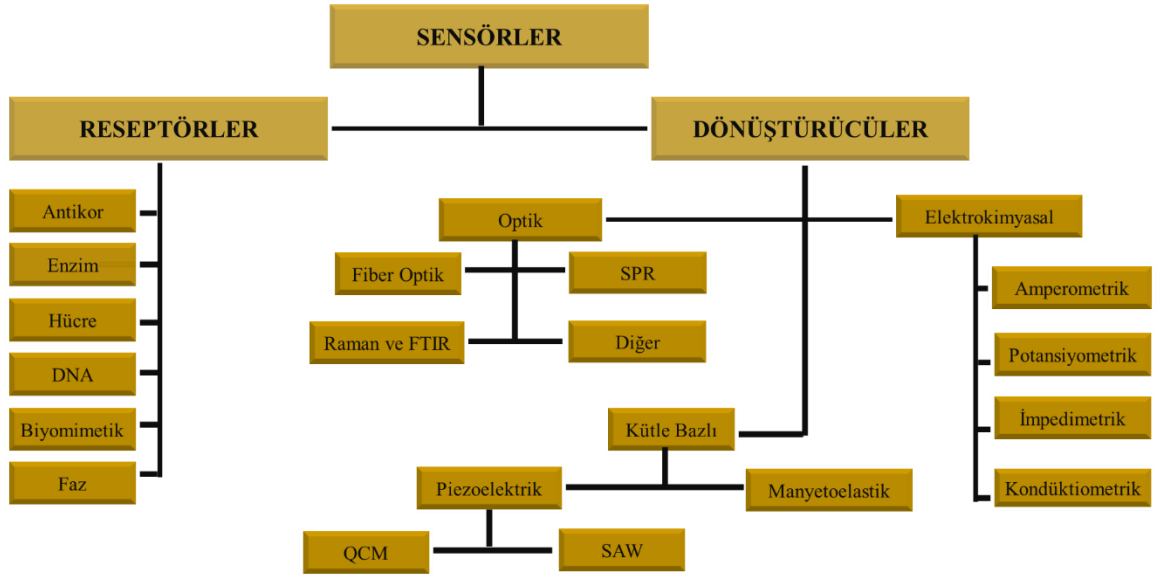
SENSÖRLER

RESEPTÖRLER

DÖNÜŞTÜRÜCÜLER

Antikor

Enzim

Hücre

DNA

Biyomimetik

Faz

Optik

Fiber Optik

SPR

Raman ve FTIR

Diğer

Elektrokimyasal

Amperometrik

Potansiyometrik

İmpedimetrik

Kondüktiometrik

Kütle Bazlı

Piezoelektrik

Manyetoelastik

QCM

SAW